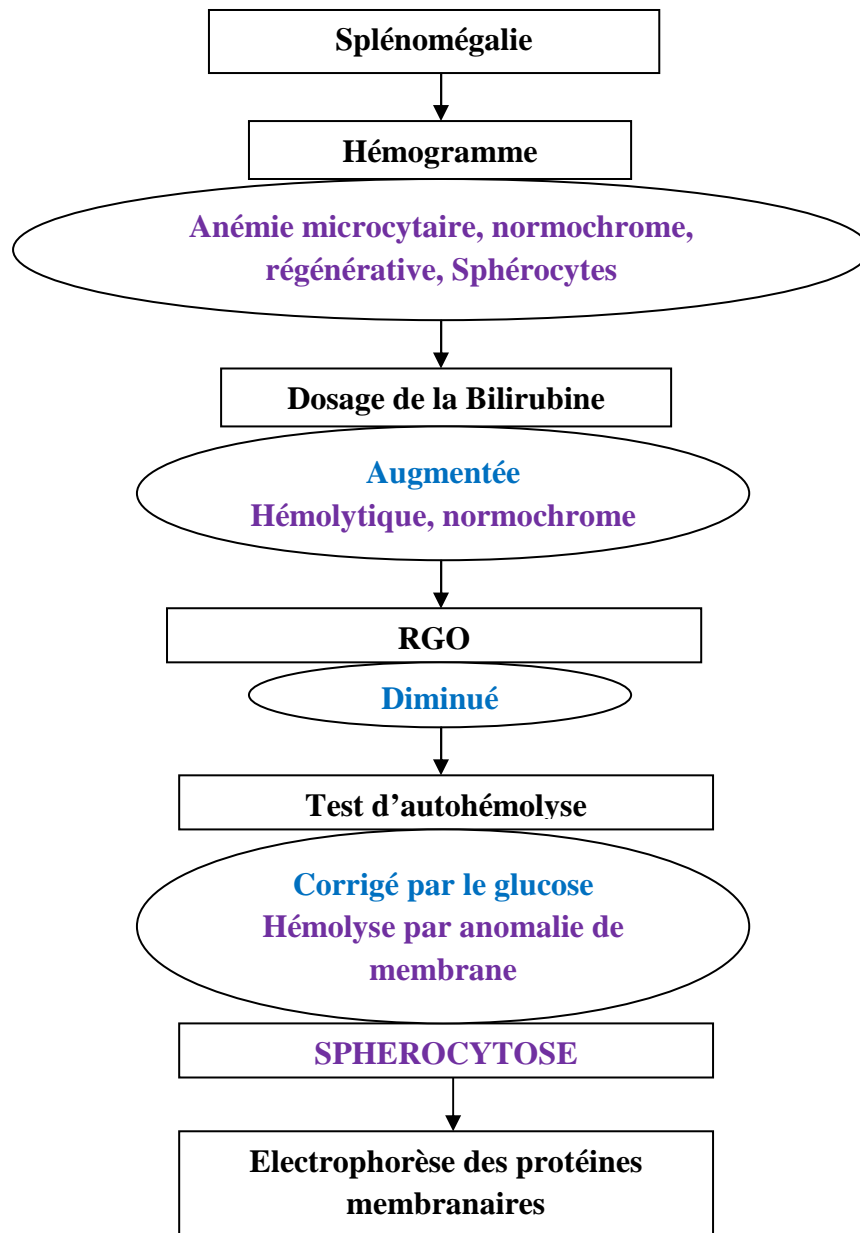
Splénomégalie

Hémogramme

Anémie microcytaire, normochrome, régénérative, Sphérocytes

Dosage de la Bilirubine

Augmentée
Hémolytique, normochrome

RGO

Diminué

Test d'autohémolyse

Corrigé par le glucose
Hémolyse par anomalie de membrane

SPHEROCYTOSE

Electrophorèse des protéines membranaires